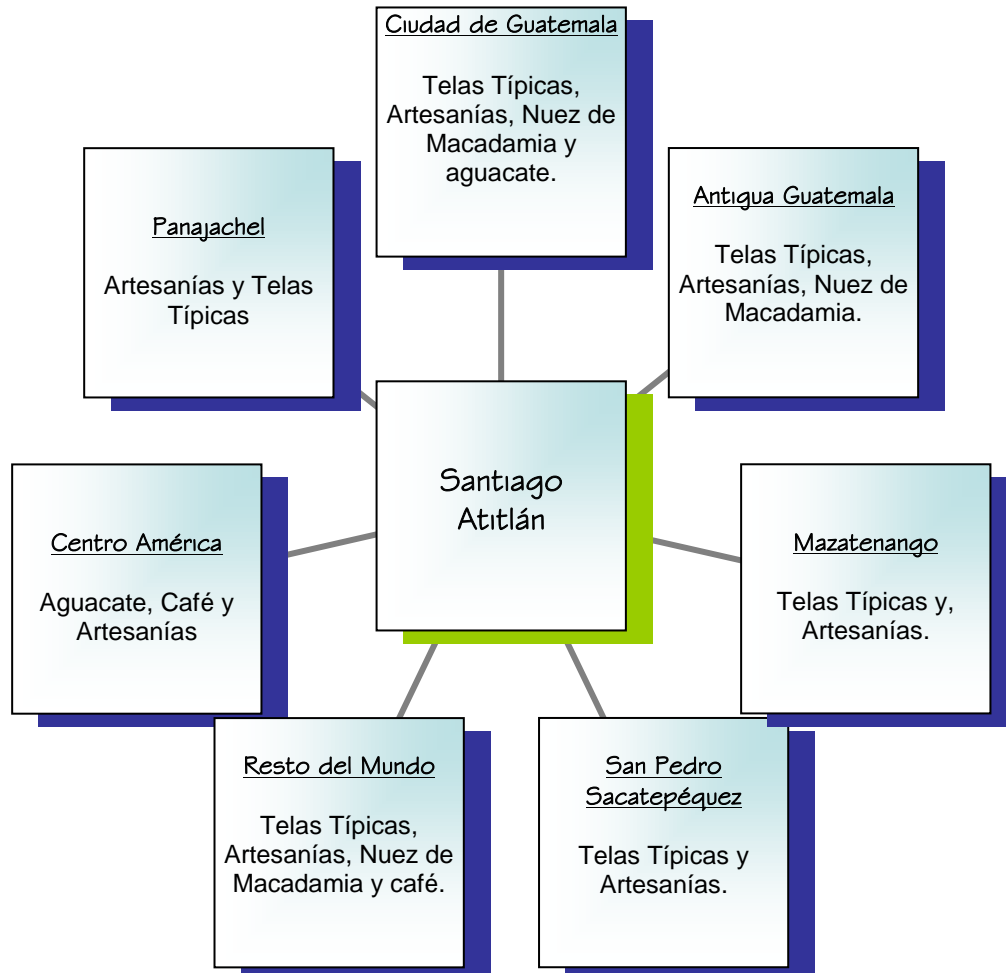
Ciudad de Guatemala

Telas Típicas, Artesanías, Nuez de Macadamia y aguacate.

Panajachel

Artesanías y Telas Típicas

Antigua Guatemala

Telas Típicas, Artesanías, Nuez de Macadamia.

Santiago Atitlán

Centro América

Aguacate, Café y Artesanías

Mazatenango

Telas Típicas y, Artesanías.

Resto del Mundo

Telas Típicas, Artesanías, Nuez de Macadamia y café.

San Pedro Sacatepéquez

Telas Típicas y Artesanías.